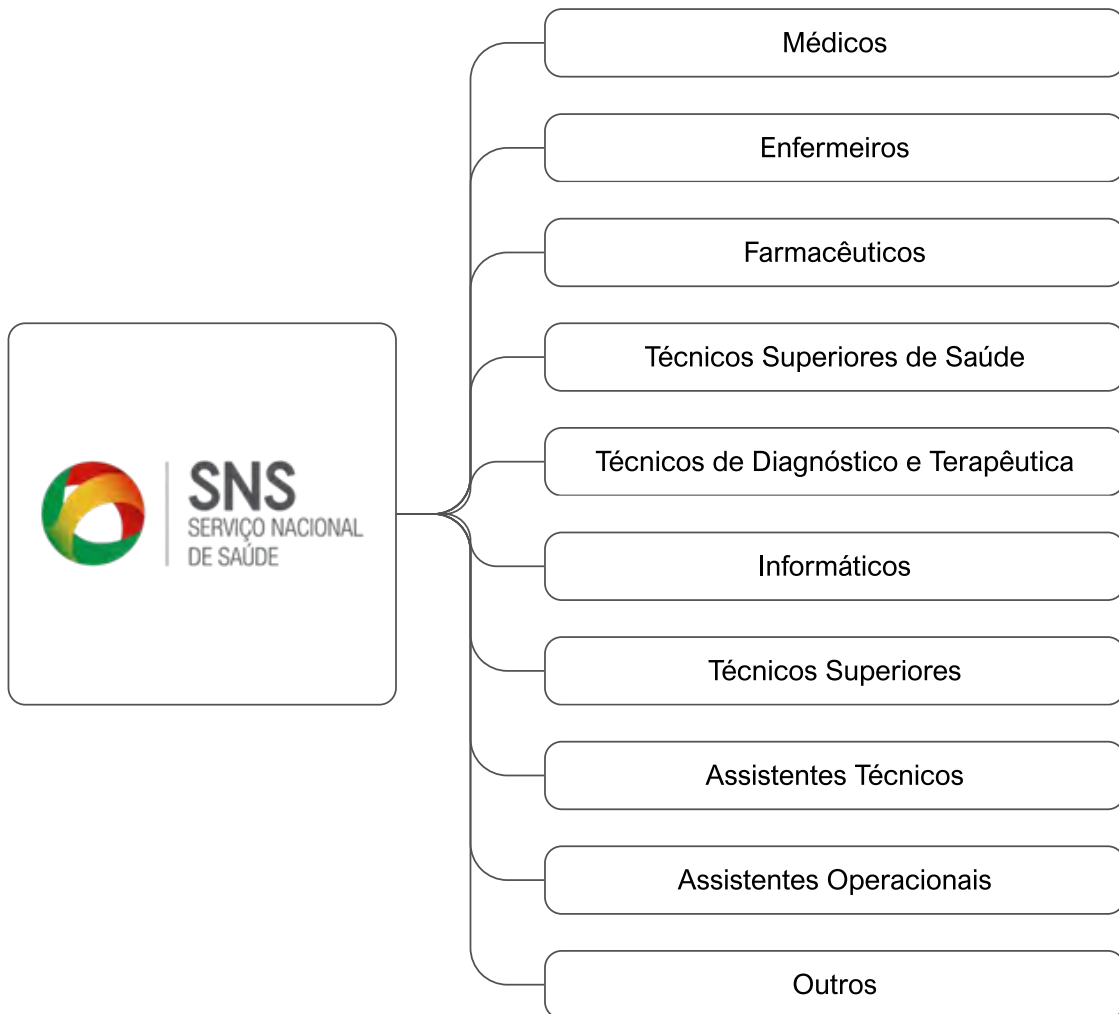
SNS
SERVIÇO NACIONAL
DE SAÚDE

Médicos

Enfermeiros

Farmacêuticos

Técnicos Superiores de Saúde

Técnicos de Diagnóstico e Terapêutica

Informáticos

Técnicos Superiores

Assistentes Técnicos

Assistentes Operacionais

Outros